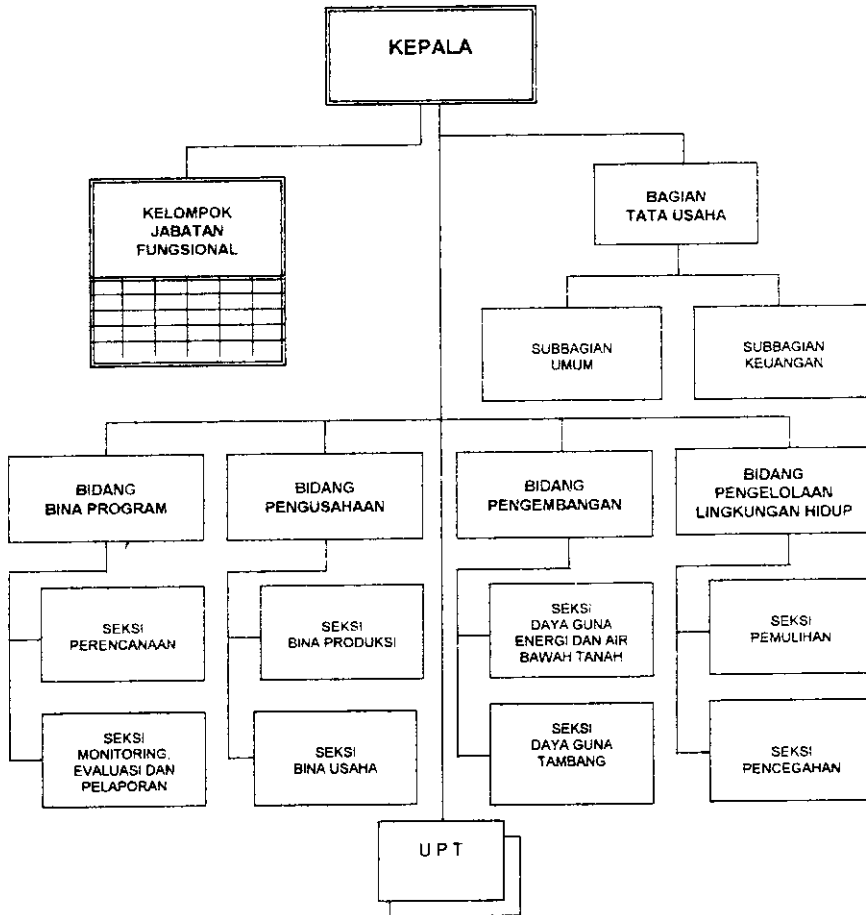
KEPALA

KELOMPOK JABATAN FUNGSIONAL

BAGIAN TATA USAHA

SUBBAGIAN UMUM

SUBBAGIAN KEUANGAN

BIDANG BINA PROGRAM

BIDANG PENGUSAHAAN

BIDANG PENGEMBANGAN

BIDANG PENGELOLAAN LINGKUNGAN HIDUP

SEKSI PERENCANAAN

SEKSI MONITORING, EVALUASI DAN PELAPORAN

SEKSI BINA PRODUKSI

SEKSI BINA USAHA

SEKSI DAYA GUNA ENERGI DAN AIR BAWAH TANAH

SEKSI DAYA GUNA TAMBANG

SEKSI PEMULIHAN

SEKSI PENCEGAHAN

U P T